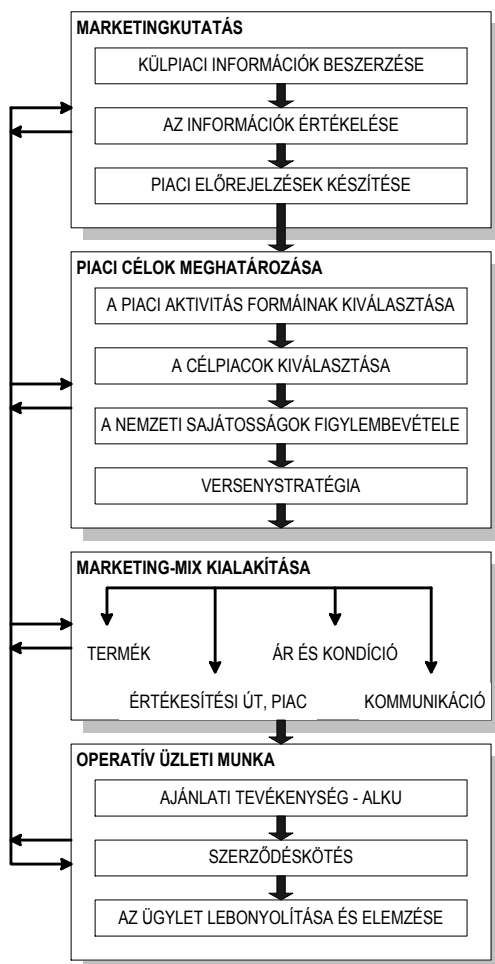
MARKETINGKUTATÁS

KÜLPIACI INFORMÁCIÓK BESZERZÉSE

AZ INFORMÁCIÓK ÉRTÉKELÉSE

PIACI ELŐREJELZÉSEK KÉSZÍTÉSE

PIACI CÉLOK MEGHATÁROZÁSA

A PIACI AKTIVITÁS FORMÁINAK KIVÁLASZTÁSA

A CÉLPIACOK KIVÁLASZTÁSA

A NEMZETI SAJÁTOSSÁGOK FIGYLEMBEVÉTELE

VERSENYSTRATÉGIA

MARKETING-MIX KIALAKÍTÁSA

TERMÉK

ÁR ÉS KONDÍCIÓ

ÉRTÉKESÍTÉSI ÚT, PIAC

KOMMUNIKÁCIÓ

OPERATÍV ÜZLETI MUNKA

AJÁNLATI TEVÉKENYSÉG - ALKU

SZERZŐDÉSKÖTÉS

AZ ÜGYLET LEBONYOLÍTÁSA ÉS ELEMZÉSE